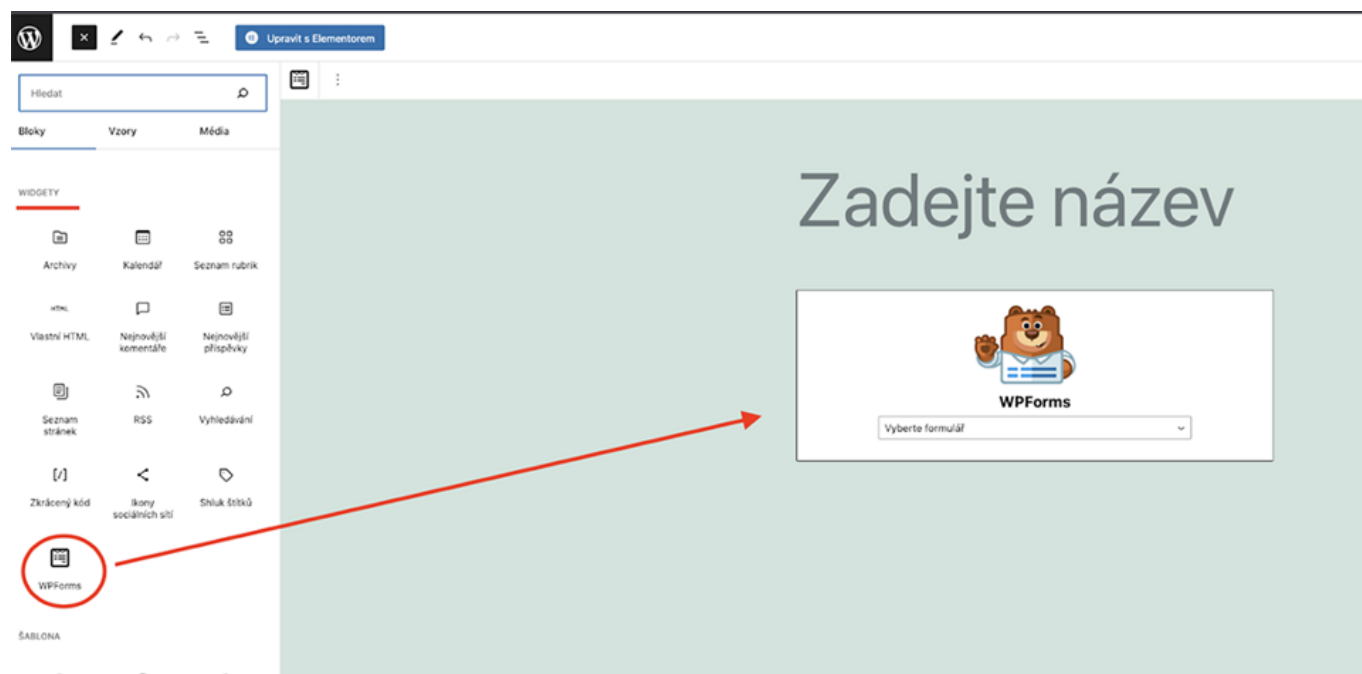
Upravit s Elementorem

Hledat

Bloky
Vzory
Média

WIDGETY

Archivy
Kalendář
Seznam rubrik
HTML
Vlastní HTML
Nejnovější komentáře
Nejnovější příspěvky
Seznam stránek
RSS
Vyhledávání
[/]
Zkrácený kód
Ikony sociálních sítí
Shluk štítků
WPForms

ŠABLONA

Zadejte název

WPForms

Vyberte formulář